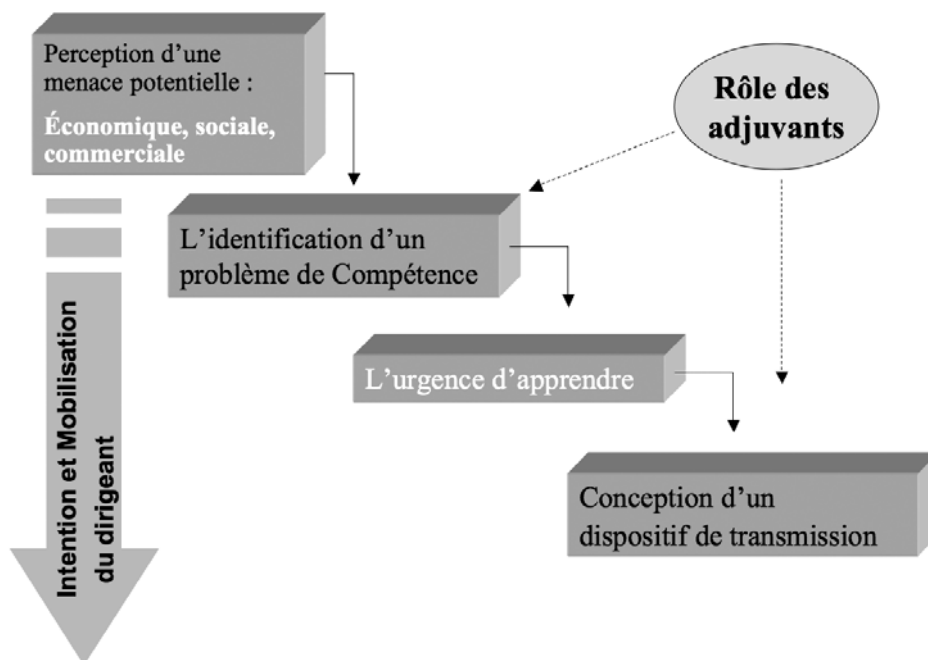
Perception d'une menace potentielle :

Économique, sociale, commerciale

Rôle des adjuvants

L'identification d'un problème de Compétence

L'urgence d'apprendre

Conception d'un dispositif de transmission

Intention et Mobilisation du dirigeant